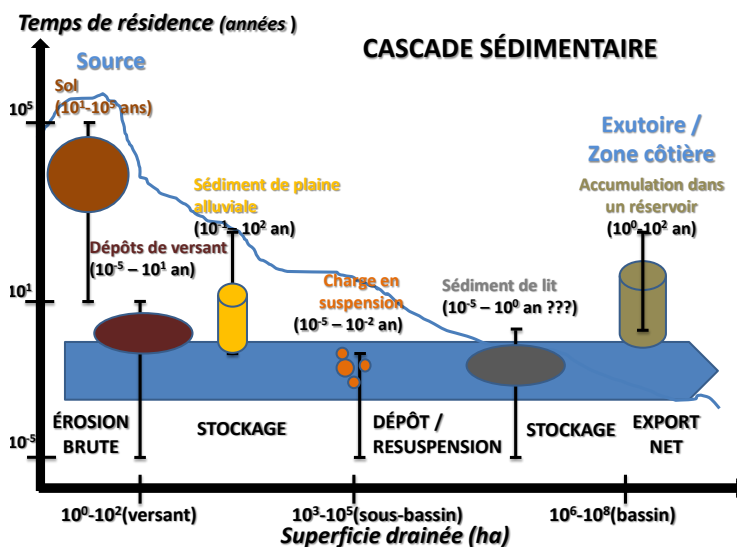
Temps de résidence (années)

CASCADE SÉDIMENTAIRE

Source

$10^5$

Sol
($10^1$-$10^5$ ans)

Exutoire /
Zone côtière

Sédiment de plaine alluviale
($10^{-1}$ – $10^2$ an)

Accumulation dans un réservoir
($10^0$-$10^2$ an)

Dépôts de versant
($10^{-5}$ – $10^1$ an)

$10^1$

Charge en suspension
($10^{-5}$ – $10^{-2}$ an)

Sédiment de lit
($10^{-5}$ – $10^0$ an ???)

ÉROSION
BRUTE

STOCKAGE

DÉPÔT /
RESUSPENSION

STOCKAGE

EXPORT
NET

$10^{-5}$

$10^0$-$10^2$(versant)

$10^3$-$10^5$(sous-bassin)

$10^6$-$10^8$(bassin)

Superficie drainée (ha)